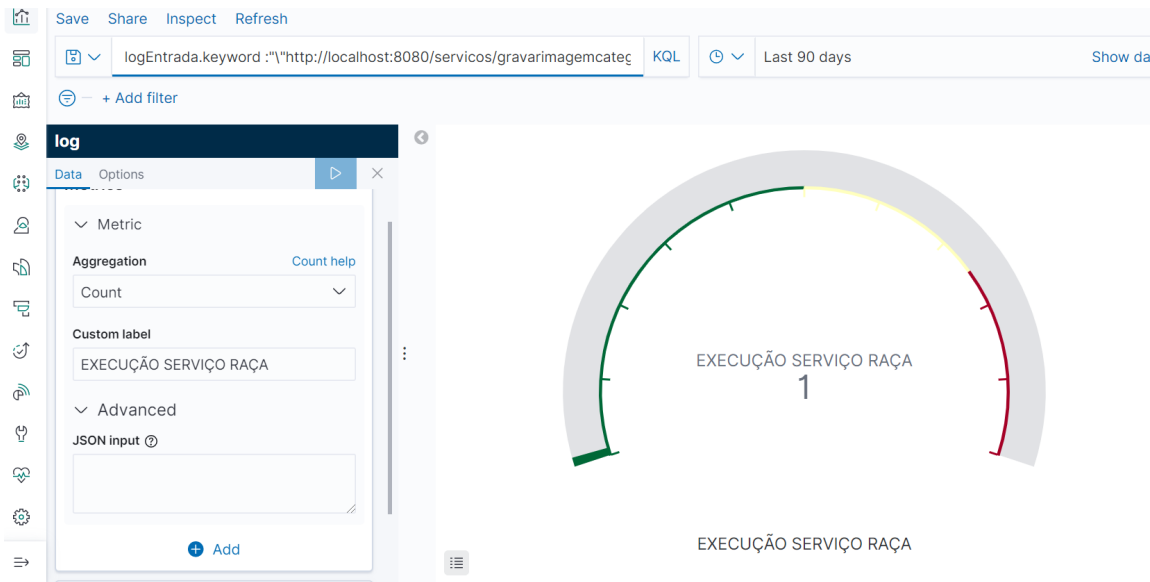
Save Share Inspect Refresh

logEntrada.keyword :"\"http://localhost:8080/servicos/gravarimagemcateg KQL Last 90 days Show da

+ Add filter

log

Data Options

Metric

Aggregation Count help

Count

Custom label

EXECUÇÃO SERVIÇO RAÇA

Advanced

JSON input

Add

EXECUÇÃO SERVIÇO RAÇA
1

EXECUÇÃO SERVIÇO RAÇA